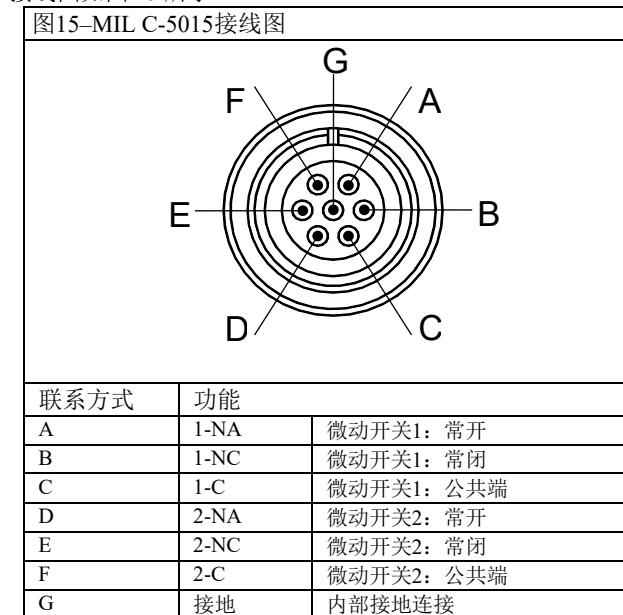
图15–MIL C-5015接线图

G
F
A
E
B
D
C

| 联系方式 | 功能 | |
|---|---|---|
| A | 1-NA | 微动开关1：常开 |
| B | 1-NC | 微动开关1：常闭 |
| C | 1-C | 微动开关1：公共端 |
| D | 2-NA | 微动开关2：常开 |
| E | 2-NC | 微动开关2：常闭 |
| F | 2-C | 微动开关2：公共端 |
| G | 接地 | 内部接地连接 |